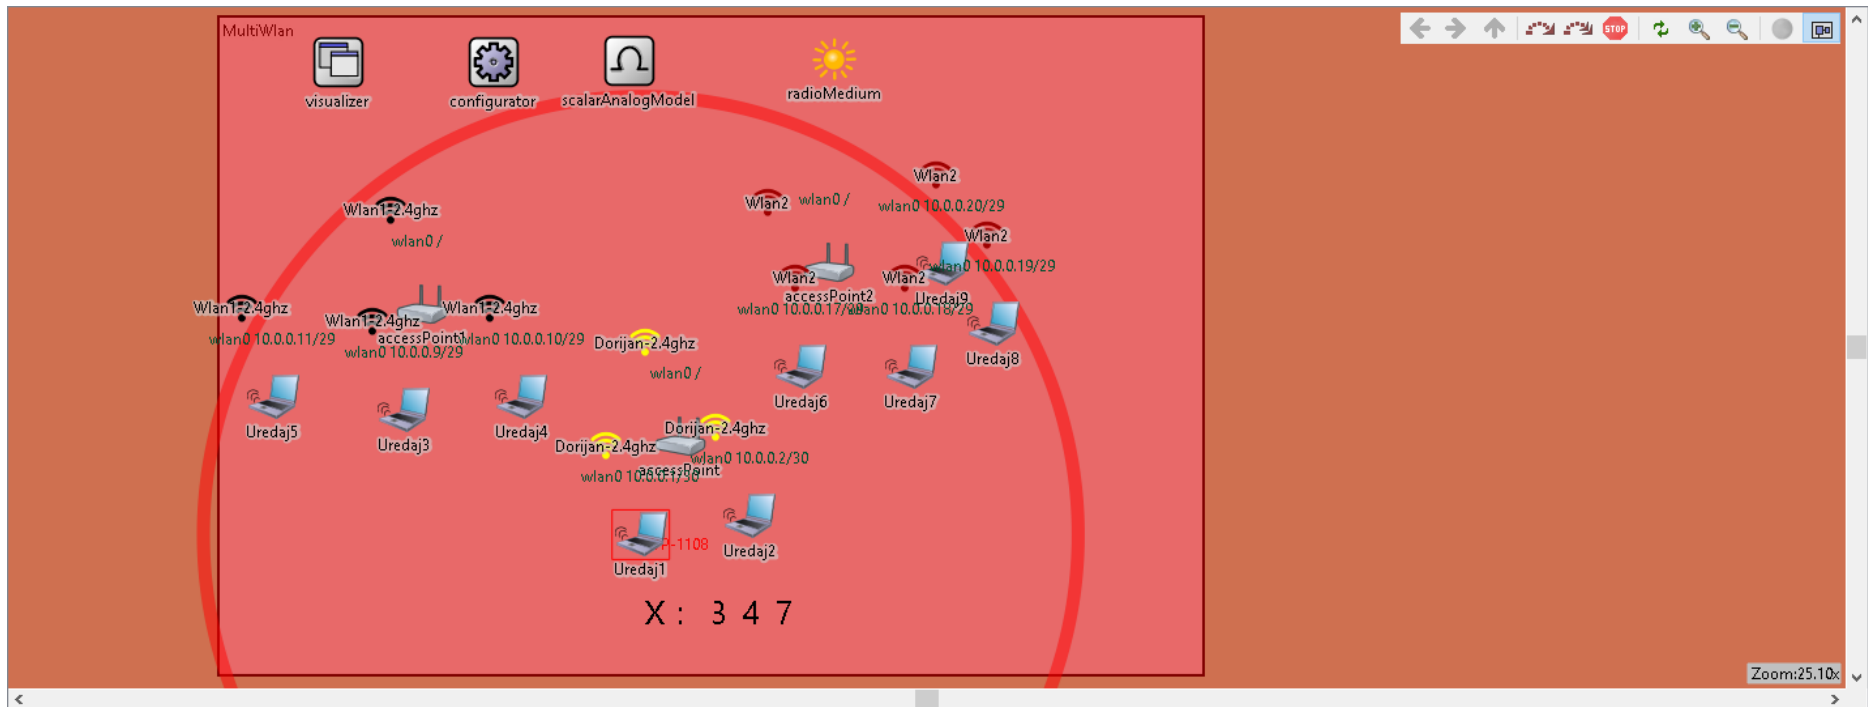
MultiWlan

visualizer

configurator

scalarAnalogModel

radioMedium

Wlan2

Wlan1-2.4ghz

Wlan2 wlan0 /

wlan0 10.0.0.20/29

wlan0 /

Wlan2

Wlan2

Wlan2

wlan0 10.0.0.19/29

accessPoint2

Uredaj9

Wlan1-2.4ghz

Wlan1-2.4ghz

Wlan1-2.4ghz

wlan0 10.0.0.17/29

wlan0 10.0.0.18/29

wlan0 10.0.0.11/29

accessPoint1

wlan0 10.0.0.10/29

Dorijan-2.4ghz

Uredaj8

wlan0 10.0.0.9/29

wlan0 /

Uredaj6

Uredaj7

Uredaj5

Uredaj3

Uredaj4

Dorijan-2.4ghz

Dorijan-2.4ghz

wlan0 10.0.0.2/30

accessPoint

wlan0 10.0.0.1/30

-1108

Uredaj2

Uredaj1

X : 3 4 7

Zoom:25.10x